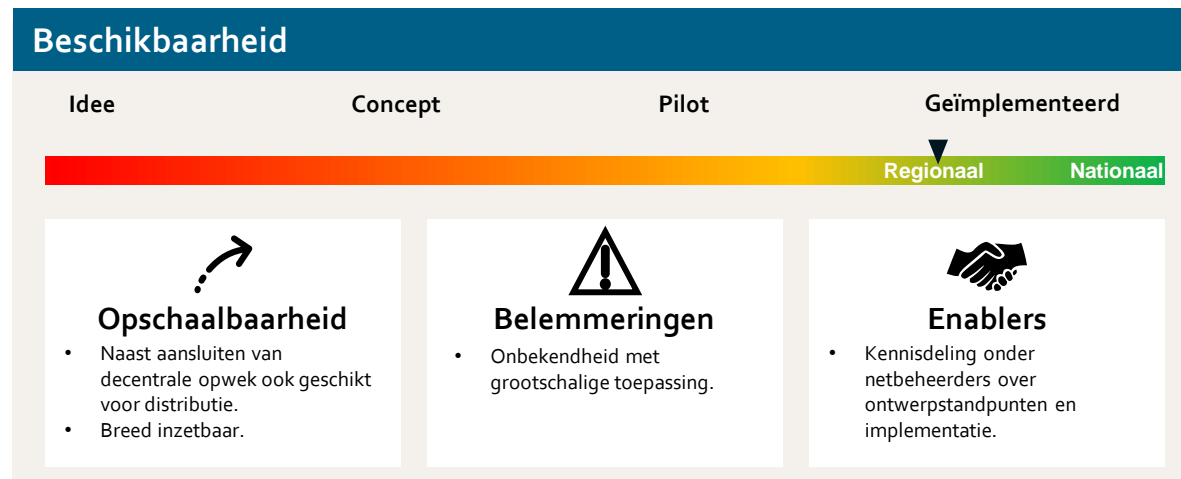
Beschikbaarheid

Idee

Concept

Pilot

Geïmplementeerd

Regionaal

Nationaal

Opschaalbaarheid

- Naast aansluiten van decentrale opwek ook geschikt voor distributie.
- Breed inzetbaar.

Belemmeringen

- Onbekendheid met grootschalige toepassing.

Enablers

- Kennisdeling onder netbeheerders over ontwerpstandpunten en implementatie.